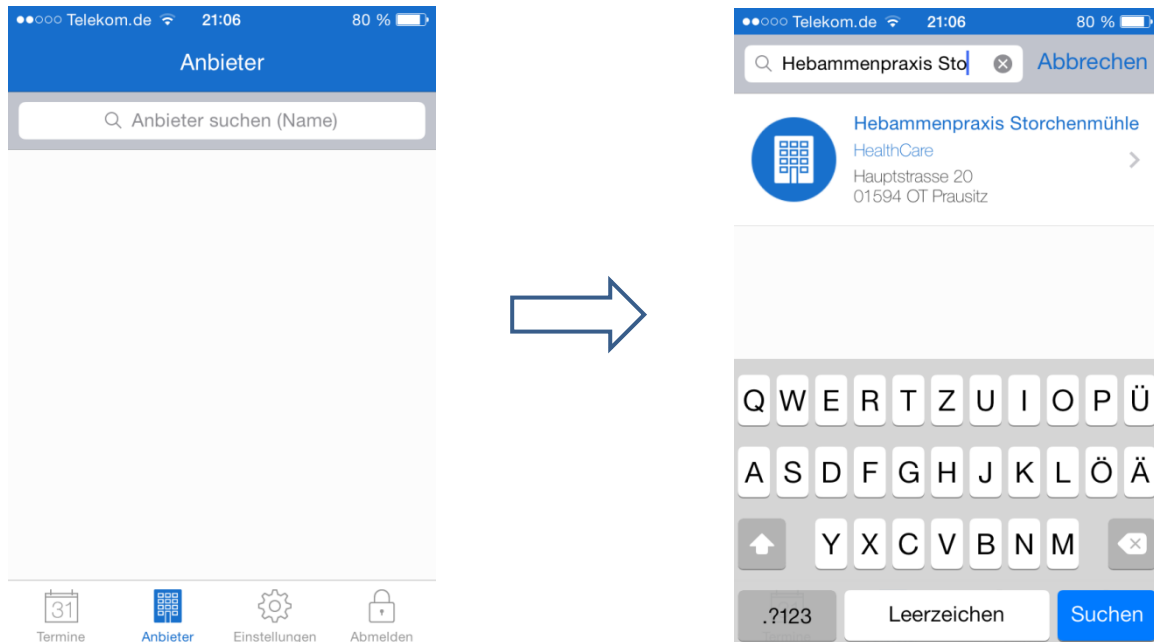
●●○○○ Telekom.de 21:06 80 %

Anbieter

Anbieter suchen (Name)

31
Termine

Anbieter

Einstellungen

Abmelden

●●○○○ Telekom.de 21:06 80 %

Hebammenpraxis Sto

Abbrechen

Hebammenpraxis Storchenmühle
HealthCare
Hauptstrasse 20
01594 OT Prausitz

Q W E R T Z U I O P Ü
A S D F G H J K L Ö Ä
Y X C V B N M
.?123 Leerzeichen Suchen